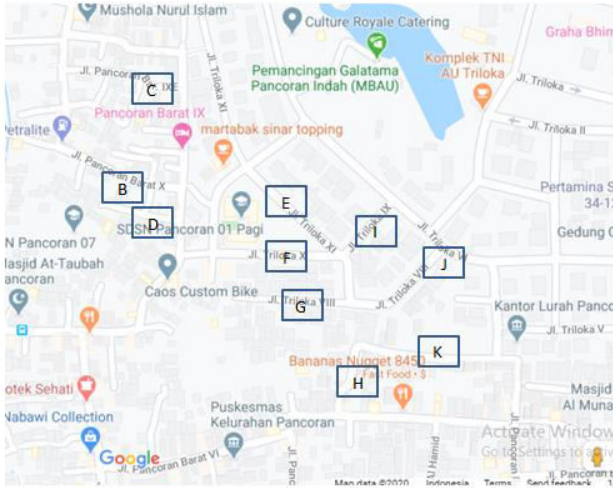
Mushola Nurul Islam
Culture Royale Catering
Graha Bhin
Jl. Pancoran Barat IXE
C
Komplek TNI AU Triloka
Pemancingan Galatama Pancoran Indah (MBAU)
Jl. Triloka
Jl. Triloka II
Petralite
Pancoran Barat IX
martabak sinar topping
Jl. Triloka XI
Jl. Pancoran Barat X
B
E
Pertamina S 34-12
D
SDSN Pancoran 01 Pagi
Jl. Triloka XI
Jl. Triloka IX
I
Gedung C
N Pancoran 07
Jl. Triloka X
F
Jl. Triloka VI
J
Masjid At-Taubah Pancoran
Caos Custom Bike
Jl. Triloka VIII
G
Kantor Lurah Panco
Jl. Triloka V
K
Bananas Nugget 8450
Fast Food · $
otek Sehati
H
Masjid Al Muna
Nabawi Collection
Puskesmas Kelurahan Pancoran
Activate Window
Go to Settings to activ
Google
Jl. Pancoran Barat VI
Jl. Panc
Jl. Hamid
Jl. Pancoran
Map data ©2020
Indonesia
Terms
Send feedback
Jl. Pancoran b